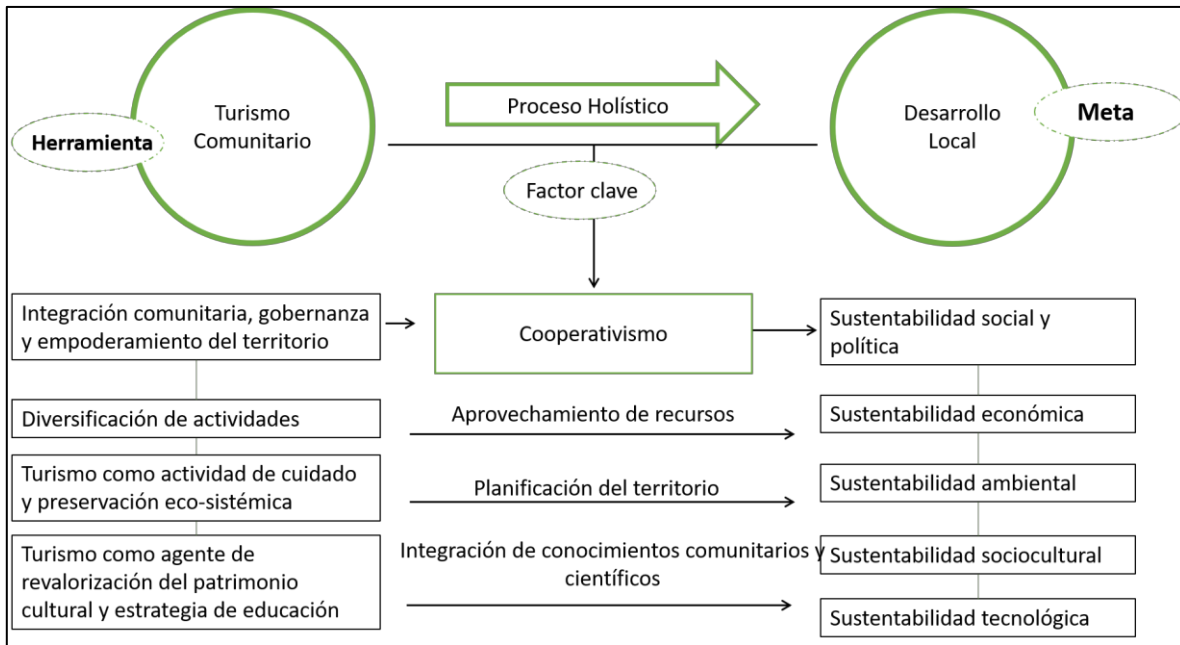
Herramienta

Turismo Comunitario

Proceso Holístico

Desarrollo Local

Meta

Factor clave

Integración comunitaria, gobernanza y empoderamiento del territorio

Cooperativismo

Sustentabilidad social y política

Diversificación de actividades

Aprovechamiento de recursos

Sustentabilidad económica

Turismo como actividad de cuidado y preservación eco-sistémica

Planificación del territorio

Sustentabilidad ambiental

Turismo como agente de revalorización del patrimonio cultural y estrategia de educación

Integración de conocimientos comunitarios y científicos

Sustentabilidad sociocultural

Sustentabilidad tecnológica